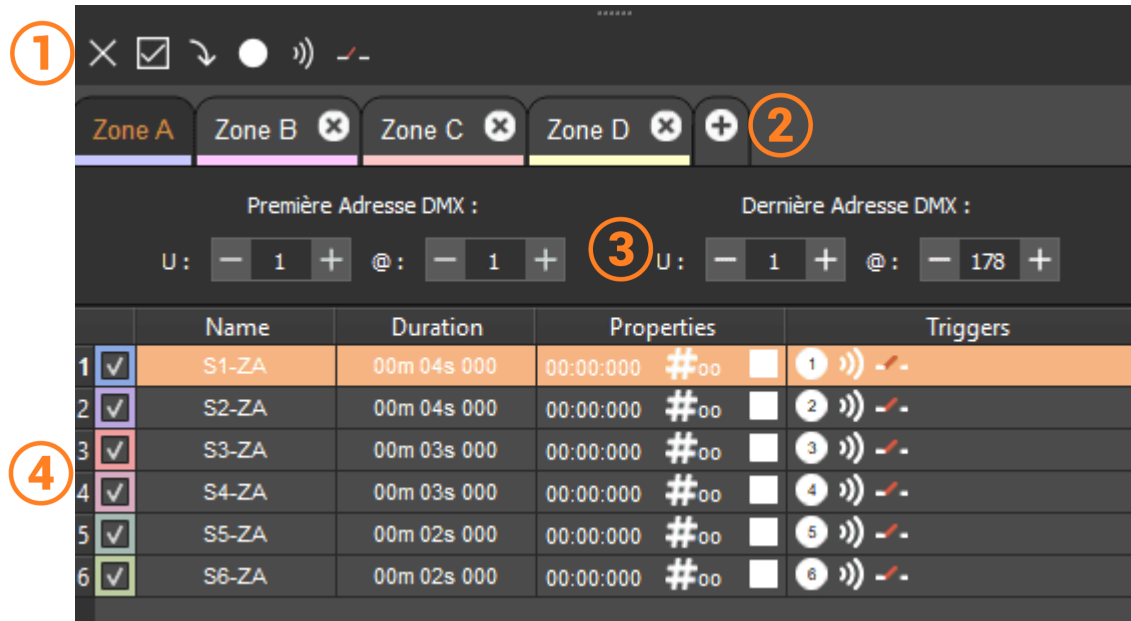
1

Zone A Zone B Zone C Zone D 2

Première Adresse DMX :

U : − 1 + @ : − 1 +

3

Dernière Adresse DMX :

U : − 1 + @ : − 178 +

|   |   | Name | Duration | Properties | Triggers |
|---|---|---|---|---|---|
| 1 | ☑ | S1-ZA | 00m 04s 000 | 00:00:000 #oo | 1 |
| 2 | ☑ | S2-ZA | 00m 04s 000 | 00:00:000 #oo | 2 |
| 3 | ☑ | S3-ZA | 00m 03s 000 | 00:00:000 #oo | 3 |
| 4 | ☑ | S4-ZA | 00m 03s 000 | 00:00:000 #oo | 4 |
| 5 | ☑ | S5-ZA | 00m 02s 000 | 00:00:000 #oo | 5 |
| 6 | ☑ | S6-ZA | 00m 02s 000 | 00:00:000 #oo | 6 |

4